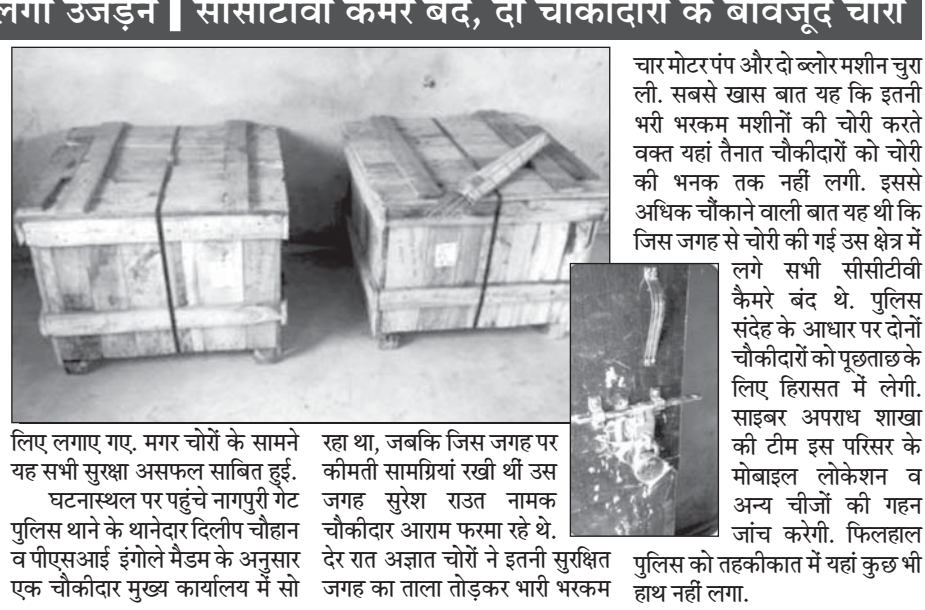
लगी उजड़न | सीसीटीवी कैमरे बंद, दो चौकीदारों के बावजूद चोरी

लिए लगाए गए. मगर चोरों के सामने यह सभी सुरक्षा असफल साबित हुई.

घटनास्थल पर पहुंचे नागपुरी गेट पुलिस थाने के थानेदार दिलीप चौहान व पीएसआई इंगोले मैडम के अनुसार एक चौकीदार मुख्य कार्यालय में सो रहा था, जबकि जिस जगह पर कीमती सामग्रियां रखी थीं उस जगह सुरेश राउत नामक चौकीदार आराम फरमा रहे थे. देर रात अज्ञात चोरों ने इतनी सुरक्षित जगह का ताला तोड़कर भारी भरकम चार मोटर पंप और दो ब्लोर मशीन चुरा ली. सबसे खास बात यह कि इतनी भरी भरकम मशीनों की चोरी करते वक्त यहां तैनात चौकीदारों को चोरी की भनक तक नहीं लगी. इससे अधिक चौंकाने वाली बात यह थी कि जिस जगह से चोरी की गई उस क्षेत्र में लगे सभी सीसीटीवी कैमरे बंद थे. पुलिस संदेह के आधार पर दोनों चौकीदारों को पूछताछ के लिए हिरासत में लेगी. साइबर अपराध शाखा की टीम इस परिसर के मोबाइल लोकेशन व अन्य चीजों की गहन जांच करेगी. फिलहाल पुलिस को तहकीकात में यहां कुछ भी हाथ नहीं लगा.